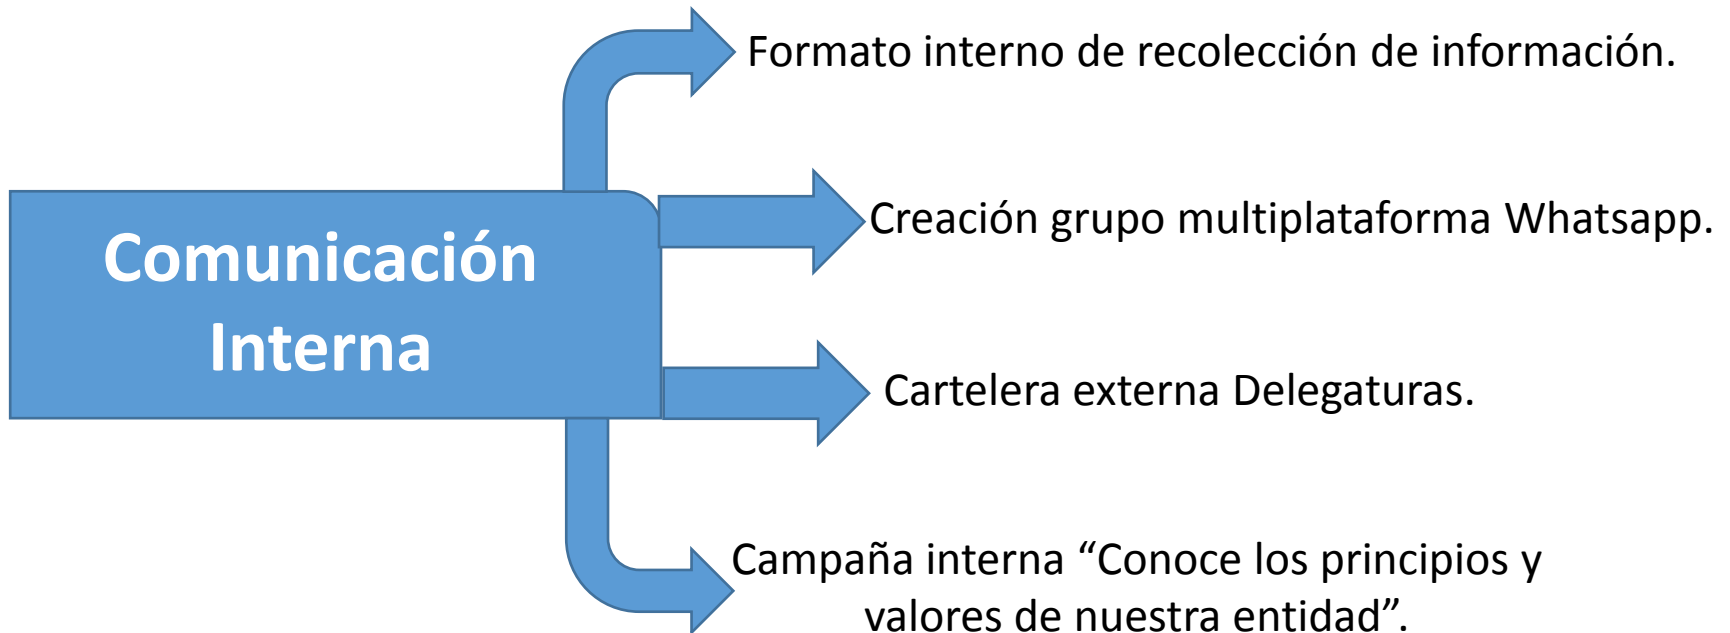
Comunicación Interna

Formato interno de recolección de información.

Creación grupo multiplataforma Whatsapp.

Cartelera externa Delegaturas.

Campaña interna “Conoce los principios y valores de nuestra entidad”.